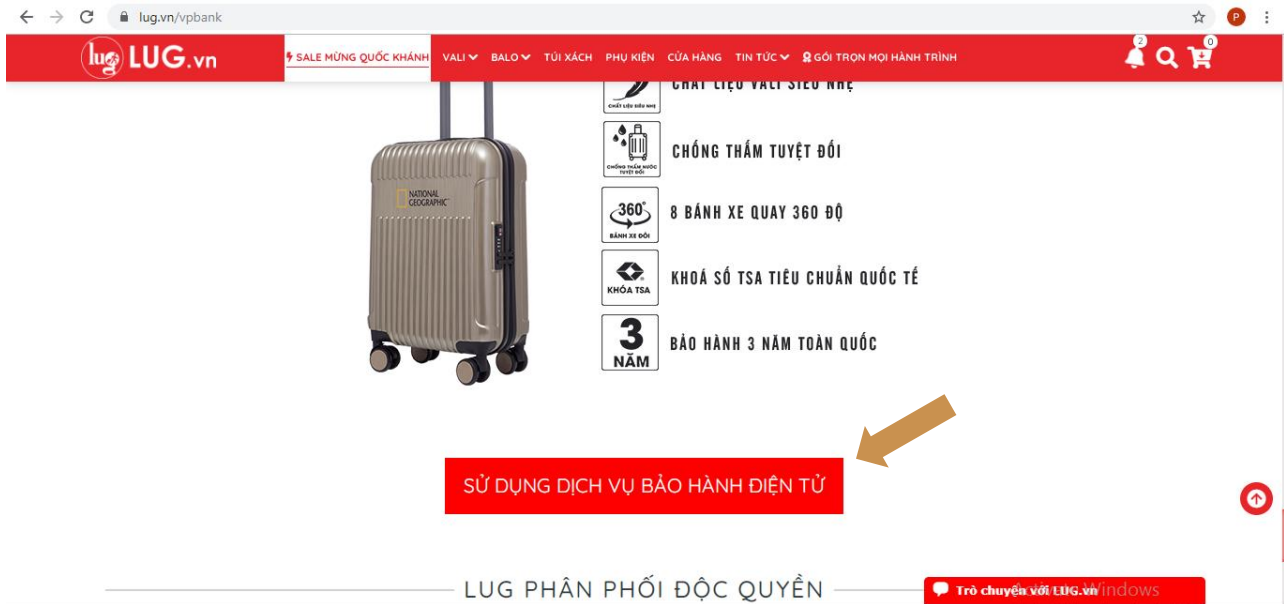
lug.vn/vpbank

lug LUG.vn

SALE MỪNG QUỐC KHÁNH VALI BALO TÚI XÁCH PHỤ KIỆN CỬA HÀNG TIN TỨC GÓI TRỌN MỌI HÀNH TRÌNH

2 0

NATIONAL GEOGRAPHIC

CHẤT LIỆU SIÊU NHẸ CHẤT LIỆU VALI SIÊU NHẸ

CHỐNG THẤM NƯỚC TUYỆT ĐỐI CHỐNG THẤM TUYỆT ĐỐI

360° BÁNH XE ĐÔI 8 BÁNH XE QUAY 360 ĐỘ

KHÓA TSA KHOÁ SỐ TSA TIÊU CHUẨN QUỐC TẾ

3 NĂM BẢO HÀNH 3 NĂM TOÀN QUỐC

SỬ DỤNG DỊCH VỤ BẢO HÀNH ĐIỆN TỬ

LUG PHÂN PHỐI ĐỘC QUYỀN

Trò chuyện với LUG.vn

Windows